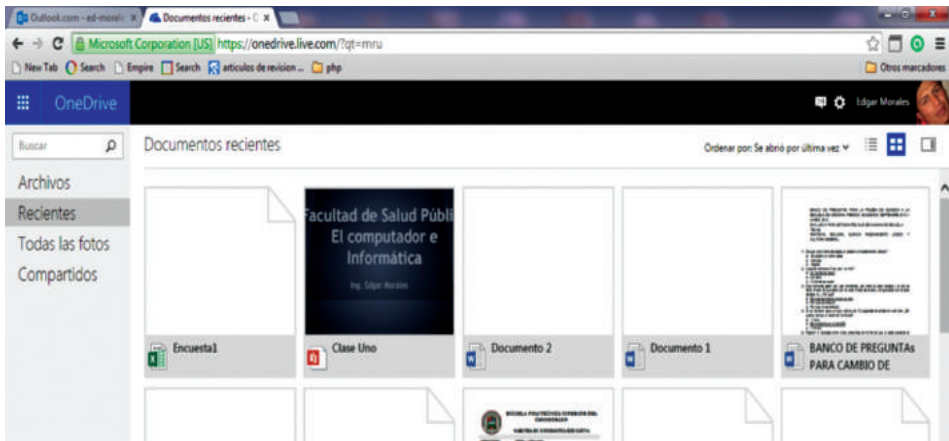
Outlook.com - ed-morale ×   Documentos recientes - O ×

Microsoft Corporation [US] https://onedrive.live.com/?qt=mru

New Tab   Search   Empire   Search   articulos de revision ...   php   Otros marcadores

OneDrive   Edgar Morales

Buscar

Archivos
Recientes
Todas las fotos
Compartidos

Documentos recientes

Ordenar por: Se abrió por última vez

acultad de Salud Públi
El computador e
Informática
Ing. Edgar Morales

Encuesta1
Clase Uno
Documento 2
Documento 1
BANCO DE PREGUNTAs PARA CAMBIO DE